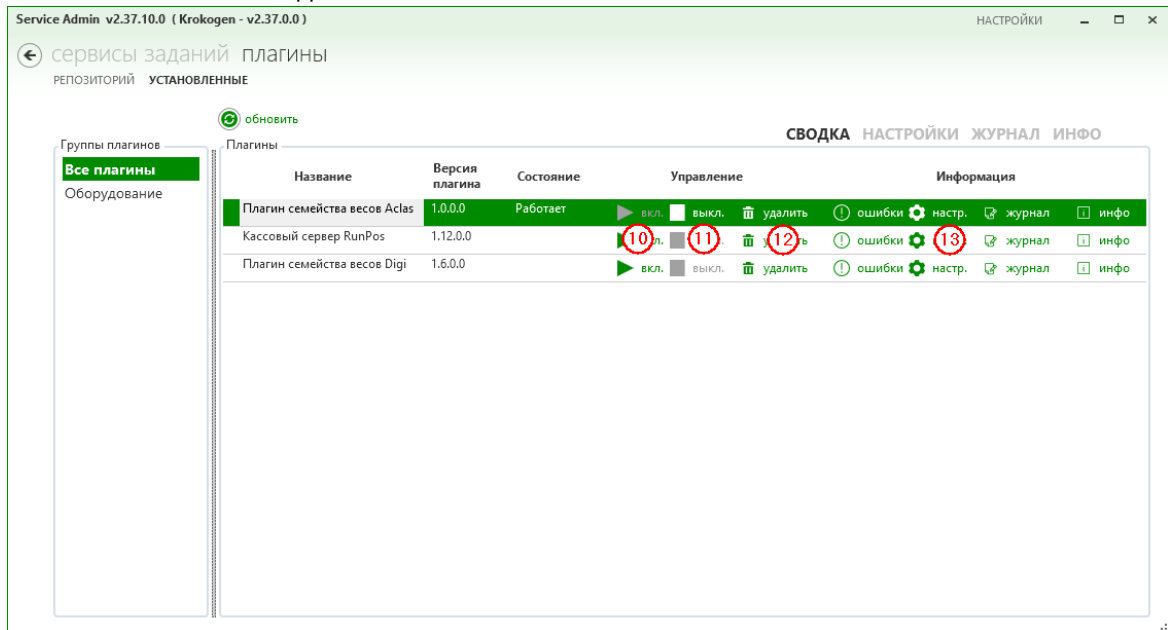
Service Admin v2.37.10.0 ( Krokogen - v2.37.0.0 )

НАСТРОЙКИ

сервисы заданий плагины

РЕПОЗИТОРИЙ УСТАНОВЛЕННЫЕ

обновить

СВОДКА НАСТРОЙКИ ЖУРНАЛ ИНФО

Группы плагинов

Все плагины
Оборудование

Плагины

| Название | Версия плагина | Состояние | Управление | | | Информация | | | |
|---|---|---|---|---|---|---|---|---|---|
| Плагин семейства весов Aclas | 1.0.0.0 | Работает | вкл. | выкл. | удалить | ошибки | настр. | журнал | инфо |
| Кассовый сервер RunPos | 1.12.0.0 | | (10) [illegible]л. | (11) | (12) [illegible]ить | ошибки | (13) | журнал | инфо |
| Плагин семейства весов Digi | 1.6.0.0 | | вкл. | выкл. | удалить | ошибки | настр. | журнал | инфо |